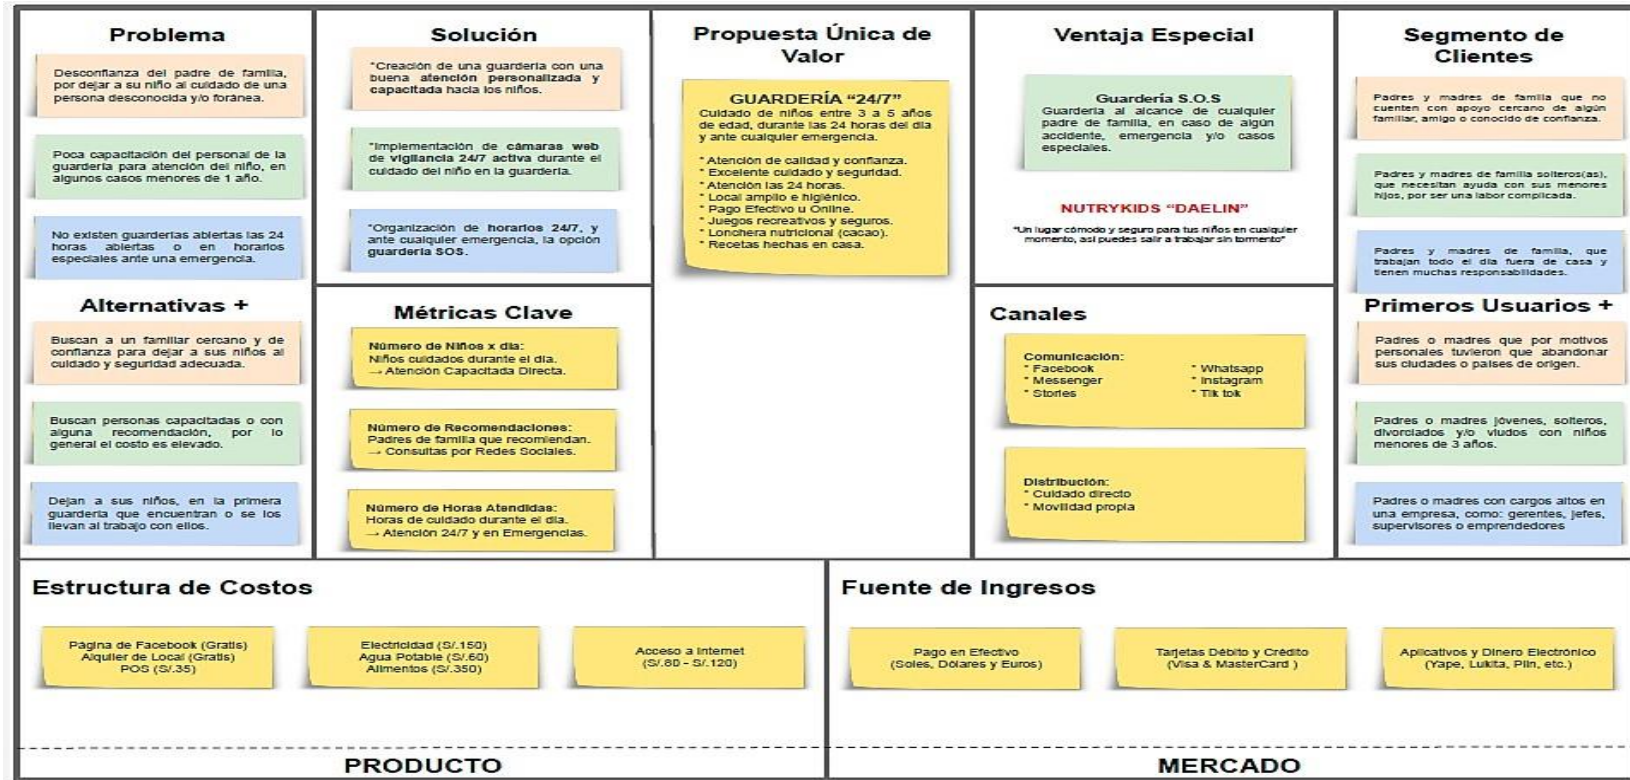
Problema

Desconfianza del padre de familia, por dejar a su niño al cuidado de una persona desconocida y/o foránea.

Poca capacitación del personal de la guardería para atención del niño, en algunos casos menores de 1 año.

No existen guarderías abiertas las 24 horas abiertas o en horarios especiales ante una emergencia.

Alternativas +

Buscan a un familiar cercano y de confianza para dejar a sus niños al cuidado y seguridad adecuada.

Buscan personas capacitadas o con alguna recomendación, por lo general el costo es elevado.

Dejan a sus niños, en la primera guardería que encuentran o se los llevan al trabajo con ellos.

Solución

*Creación de una guardería con una buena atención personalizada y capacitada hacia los niños.

*Implementación de cámaras web de vigilancia 24/7 activa durante el cuidado del niño en la guardería.

*Organización de horarios 24/7, y ante cualquier emergencia, la opción guardería SOS.

Métricas Clave

Número de Niños x día:
Niños cuidados durante el día.
→ Atención Capacitada Directa.

Número de Recomendaciones:
Padres de familia que recomiendan.
→ Consultas por Redes Sociales.

Número de Horas Atendidas:
Horas de cuidado durante el día.
→ Atención 24/7 y en Emergencias.

Propuesta Única de Valor

GUARDERÍA "24/7"
Cuidado de niños entre 3 a 5 años de edad, durante las 24 horas del día y ante cualquier emergencia.

* Atención de calidad y confianza.
* Excelente cuidado y seguridad.
* Atención las 24 horas.
* Local amplio e higiénico.
* Pago Efectivo u Online.
* Juegos recreativos y seguros.
* Lonchera nutricional (cacao).
* Recetas hechas en casa.

Ventaja Especial

Guardería S.O.S
Guardería al alcance de cualquier padre de familia, en caso de algún accidente, emergencia y/o casos especiales.

NUTRYKIDS "DAELIN"
"Un lugar cómodo y seguro para tus niños en cualquier momento, así puedes salir a trabajar sin tormento"

Canales

Comunicación:
* Facebook
* Messenger
* Stories
* Whatsapp
* Instagram
* Tik tok

Distribución:
* Cuidado directo
* Movilidad propia

Segmento de Clientes

Padres y madres de familia que no cuenten con apoyo cercano de algún familiar, amigo o conocido de confianza.

Padres y madres de familia solteros(as), que necesitan ayuda con sus menores hijos, por ser una labor complicada.

Padres y madres de familia, que trabajan todo el día fuera de casa y tienen muchas responsabilidades.

Primeros Usuarios +

Padres o madres que por motivos personales tuvieron que abandonar sus ciudades o países de origen.

Padres o madres jóvenes, solteros, divorciados y/o viudos con niños menores de 3 años.

Padres o madres con cargos altos en una empresa, como: gerentes, jefes, supervisores o emprendedores

Estructura de Costos

Página de Facebook (Gratis)
Alquiler de Local (Gratis)
POS (S/.35)

Electricidad (S/.150)
Agua Potable (S/.60)
Alimentos (S/.350)

Acceso a Internet
(S/.80 - S/.120)

Fuente de Ingresos

Pago en Efectivo
(Soles, Dólares y Euros)

Tarjetas Débito y Crédito
(Visa & MasterCard )

Aplicativos y Dinero Electrónico
(Yape, Lukita, Plin, etc.)

PRODUCTO

MERCADO